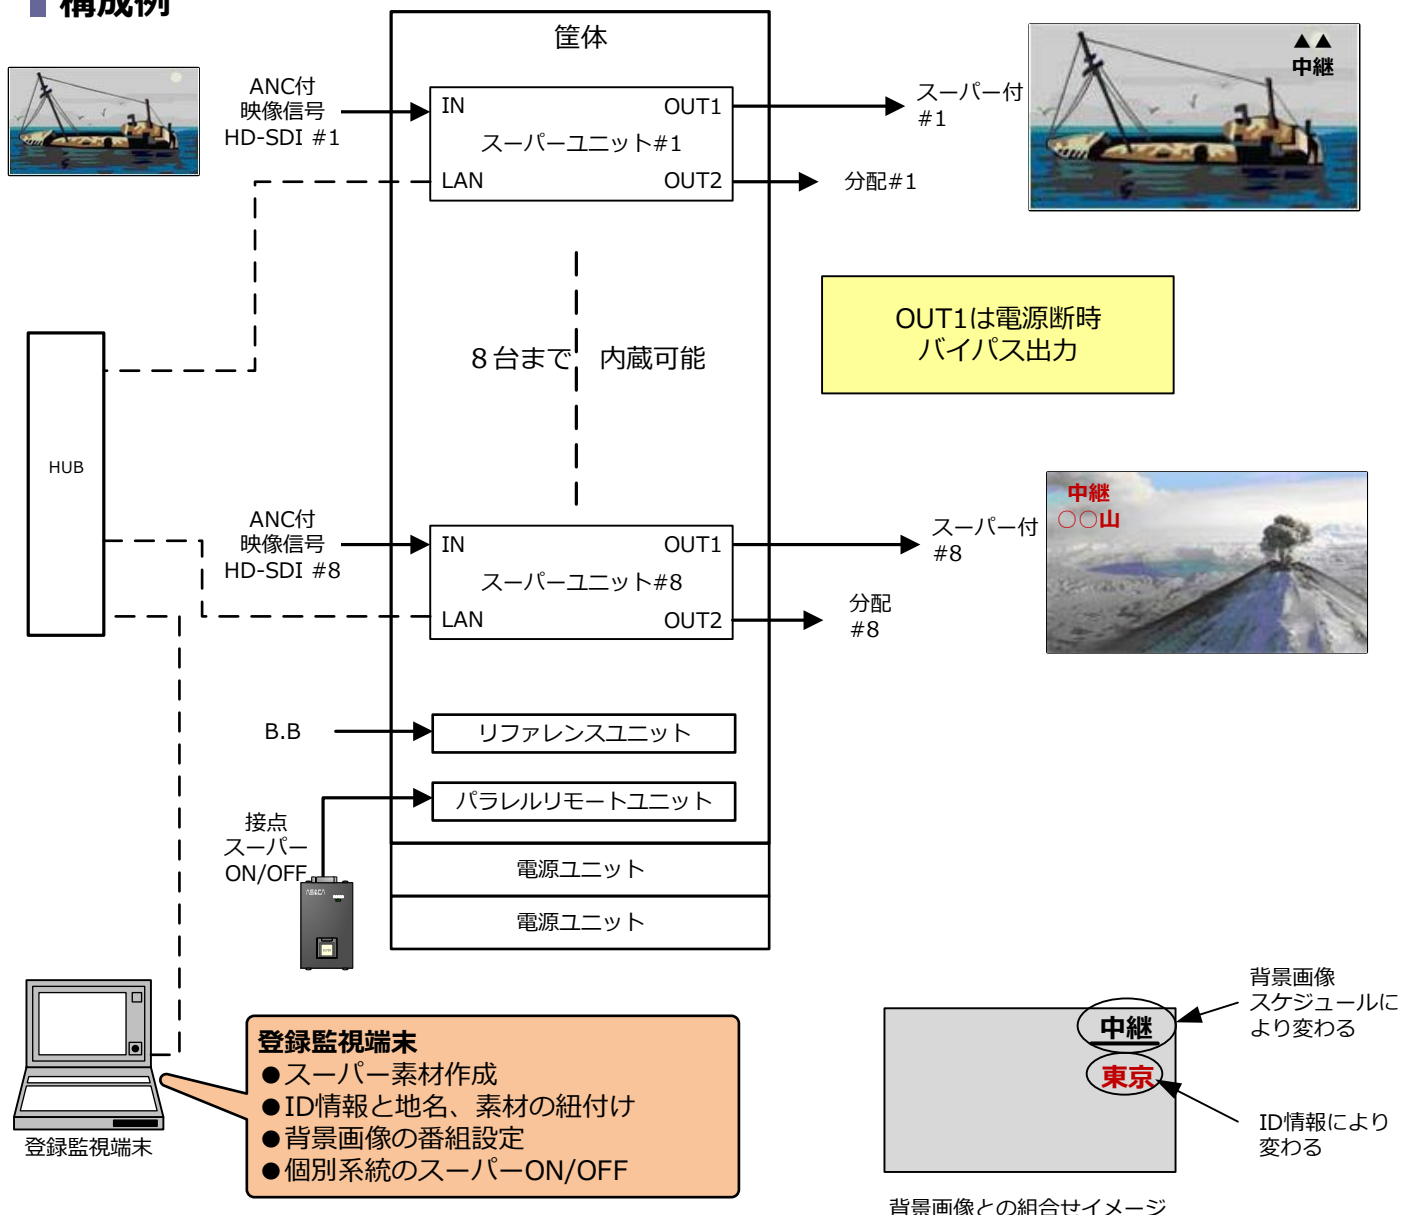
構成例

筐体

ANC付
映像信号
HD-SDI #1

IN
OUT1
スーパーユニット#1
LAN
OUT2

スーパー付
#1

分配#1

▲▲
中継

8台まで 内蔵可能

OUT1は電源断時
バイパス出力

HUB

ANC付
映像信号
HD-SDI #8

IN
OUT1
スーパーユニット#8
LAN
OUT2

スーパー付
#8

分配
#8

中継
○○山

B.B

リファレンスユニット

接点
スーパー
ON/OFF

パラレルリモートユニット

電源ユニット

電源ユニット

背景画像
スケジュールに
より変わる

中継
東京

ID情報により
変わる

登録監視端末

登録監視端末
●スーパー素材作成
●ID情報と地名、素材の紐付け
●背景画像の番組設定
●個別系統のスーパーON/OFF

背景画像との組合せイメージ